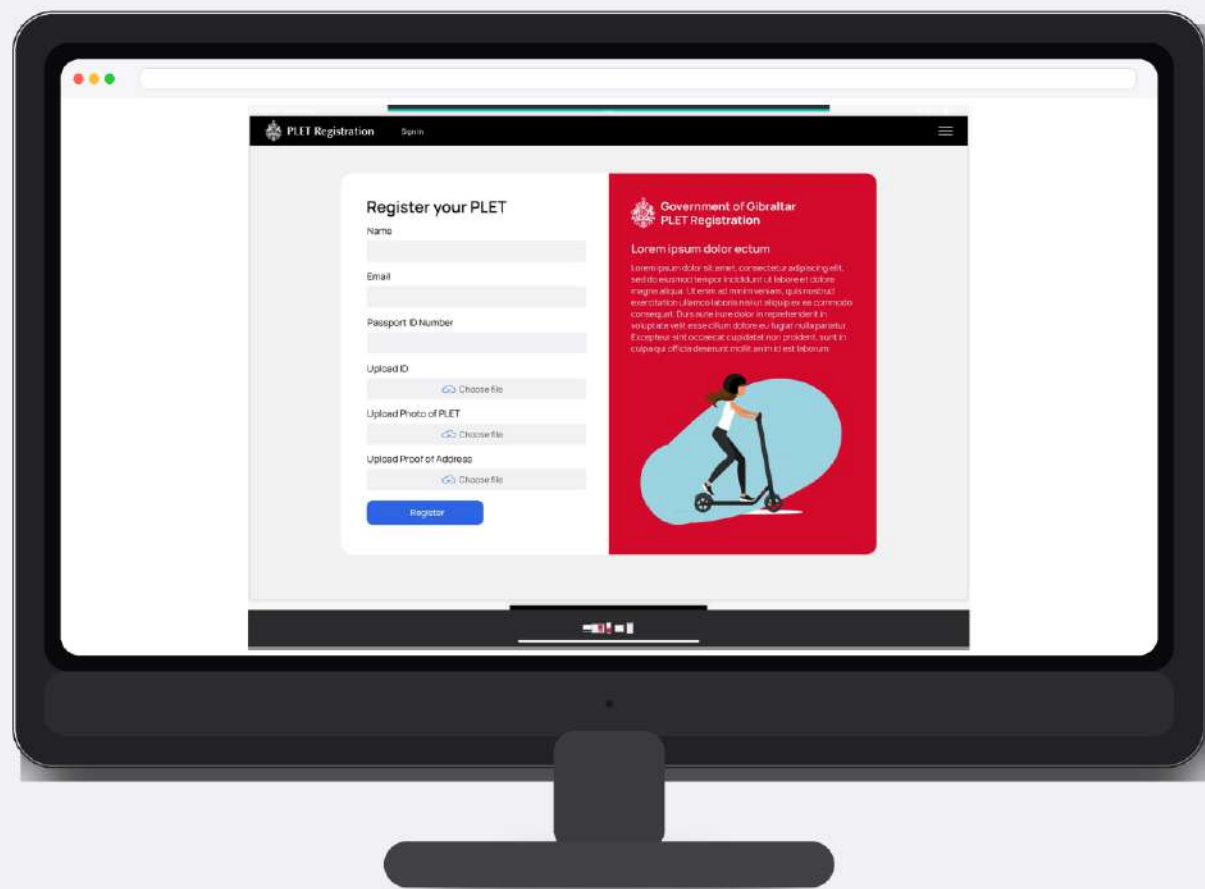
PLET Registration

Sign in

Register your PLET

Name

Email

Passport ID Number

Upload ID

Choose file

Upload Photo of PLET

Choose file

Upload Proof of Address

Choose file

Register

Government of Gibraltar
PLET Registration

Lorem ipsum dolor ectum

Lorem ipsum dolor sit amet, consectetur adipiscing elit, sed do eiusmod tempor incididunt ut labore et dolore magna aliqua. Ut enim ad minim veniam, quis nostrud exercitation ullamco laboris nisi ut aliquip ex ea commodo consequat. Duis aute irure dolor in reprehenderit in voluptate velit esse cillum dolore eu fugiat nulla pariatur. Excepteur sint occaecat cupidatat non proident, sunt in culpa qui officia deserunt mollit anim id est laborum.